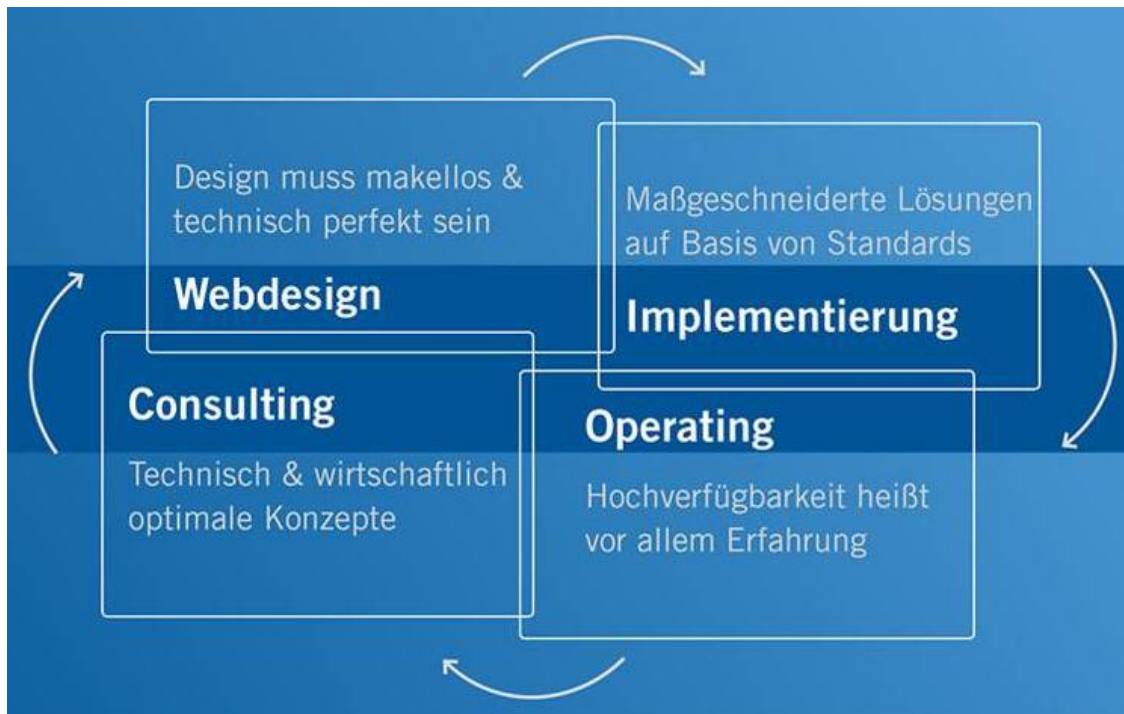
Design muss makellos & technisch perfekt sein

Webdesign

Maßgeschneiderte Lösungen auf Basis von Standards

Implementierung

Consulting

Technisch & wirtschaftlich optimale Konzepte

Operating

Hochverfügbarkeit heißt vor allem Erfahrung